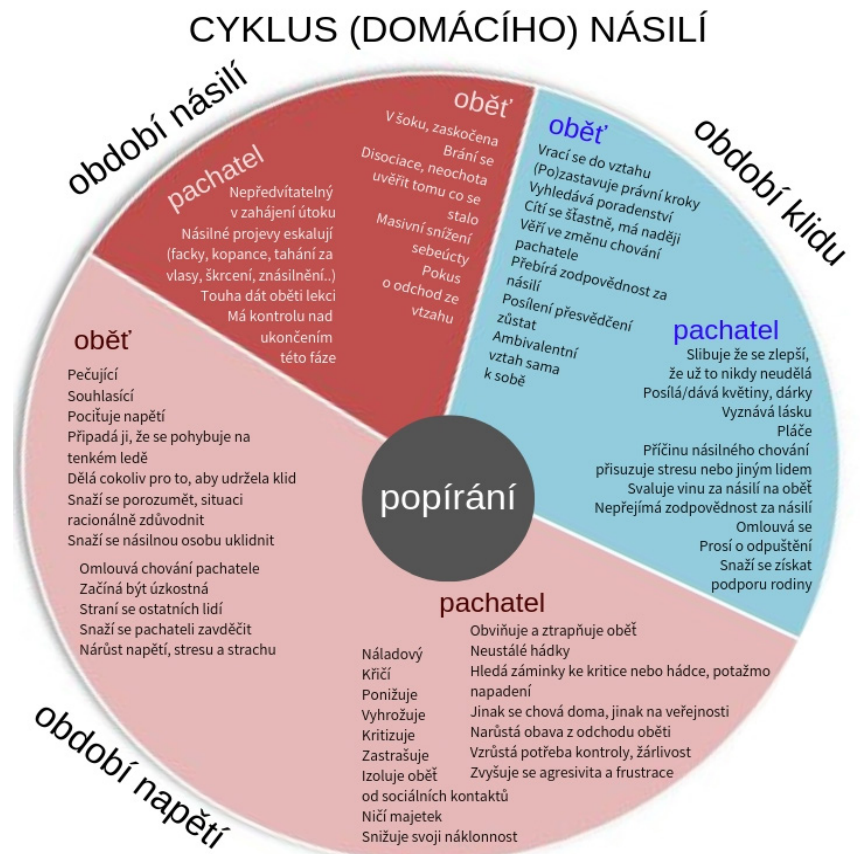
CYKLUS (DOMÁCÍHO) NÁSILÍ

období násilí

pachatel
Nepředvítatelný v zahájení útoku
Násilné projevy eskalují (facky, kopance, tahání za vlasy, škrcení, znásilnění..)
Touha dát oběti lekci
Má kontrolu nad ukončením této fáze

oběť
V šoku, zaskočena
Brání se
Disociace, neochota uvěřit tomu co se stalo
Masivní snížení sebeúcty
Pokus o odchod ze vztahu

období klidu

oběť
Vrací se do vztahu
(Po)zastavuje právní kroky
Vyhledává poradenství
Cítí se šťastně, má naději
Věří ve změnu chování pachatele
Přebírá zodpovědnost za násilí
Posílení přesvědčení zůstat
Ambivalentní vztah sama k sobě

pachatel
Slibuje že se zlepší, že už to nikdy neudělá
Posílá/dává květiny, dárky
Vyznává lásku
Pláče
Příčinu násilného chování přisuzuje stresu nebo jiným lidem
Svaluje vinu za násilí na oběť
Nepřejímá zodpovědnost za násilí
Omlouvá se
Prosí o odpuštění
Snaží se získat podporu rodiny

popírání

oběť
Pečující
Souhlasící
Pociťuje napětí
Připadá ji, že se pohybuje na tenkém ledě
Dělá cokoliv pro to, aby udržela klid
Snaží se porozumět, situaci racionálně zdůvodnit
Snaží se násilnou osobu uklidnit

Omlouvá chování pachatele
Začíná být úzkostná
Straní se ostatních lidí
Snaží se pachateli zavděčit
Nárůst napětí, stresu a strachu

pachatel
Náladový
Křičí
Ponižuje
Vyhrožuje
Kritizuje
Zastrašuje
Izoluje oběť od sociálních kontaktů
Ničí majetek
Snižuje svoji náklonnost

Obviňuje a ztrapňuje oběť
Neustálé hádky
Hledá záminky ke kritice nebo hádce, potažmo napadení
Jinak se chová doma, jinak na veřejnosti
Narůstá obava z odchodu oběti
Vzrůstá potřeba kontroly, žárlivost
Zvyšuje se agresivita a frustrace

období napětí